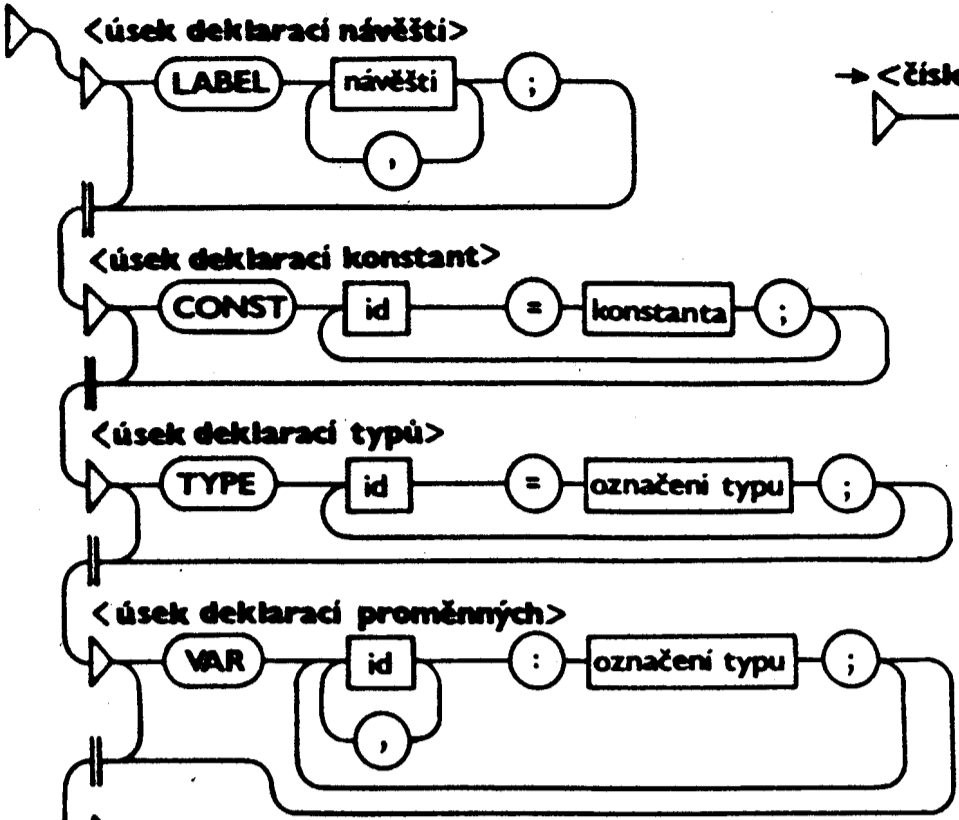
<úsek deklarací návěští>

LABEL

návěští

,

;

→ <čísl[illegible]

<úsek deklarací konstant>

CONST

id

=

konstanta

;

<úsek deklarací typů>

TYPE

id

=

označení typu

;

<úsek deklarací proměnných>

VAR

id

,

:

označení typu

;